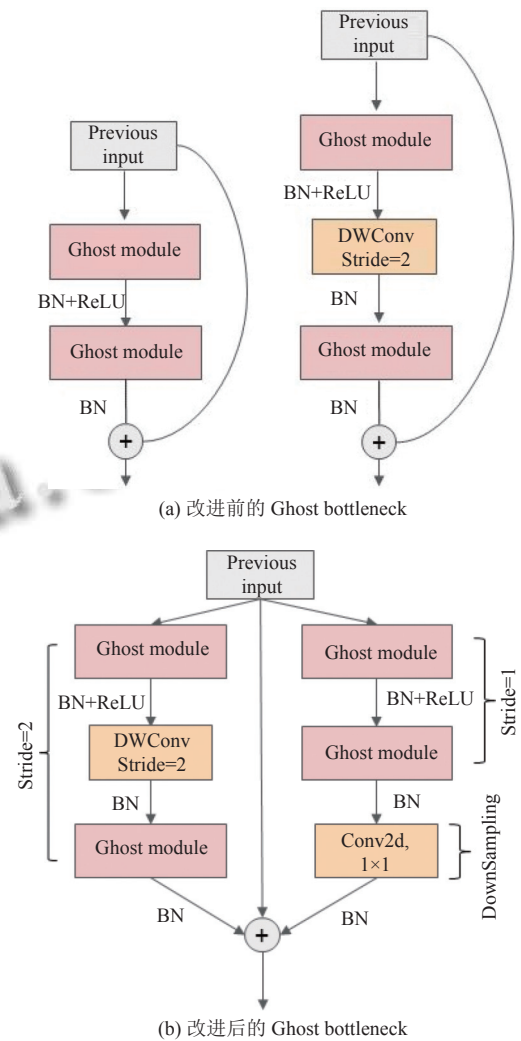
Previous input

Ghost module

BN+ReLU

Ghost module

BN

+

Previous input

Ghost module

BN+ReLU

DWConv Stride=2

BN

Ghost module

BN

+

(a) 改进前的 Ghost bottleneck

Previous input

Ghost module

BN+ReLU

DWConv Stride=2

BN

Ghost module

Stride=2

Ghost module

BN+ReLU

Ghost module

Stride=1

BN

Conv2d, 1×1

DownSampling

BN

+

BN

(b) 改进后的 Ghost bottleneck